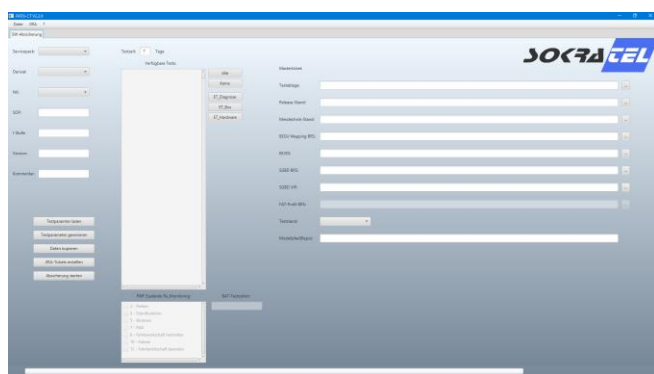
ABN-CTVL2.0
Datei Hilfe ?
SW-Abnahme
SOCRATEL
Servicepack
Testzeit 7 Tage
Verfügbare Tests
Derivat
Alle
Keine
SG
ST_Diagnose
ST_Bus
SOP
ST_Hardware
I-Stufe
Version
Kommentar
Testparameter laden
Testparameter generieren
Daten kopieren
JIRA-Tickets erstellen
Abarbeitung starten
Steuerbox
Testablage
Release Stand
Identtechnik Stand
ECU Mapping IRG
BGRS
SGBD IRG
SGBD VR
FZP Profil IRG
Testmodi
Modelljahr/Baujahr
BAP Systeme NJ-Monitoring
BAP Testsystem
1 - Fahren
2 - Konfiguration
3 - Ambiente
4 - Hifi
5 - Verfügbarkeit beenden
6 - Ändern
7 - Verfügbarkeit beenden